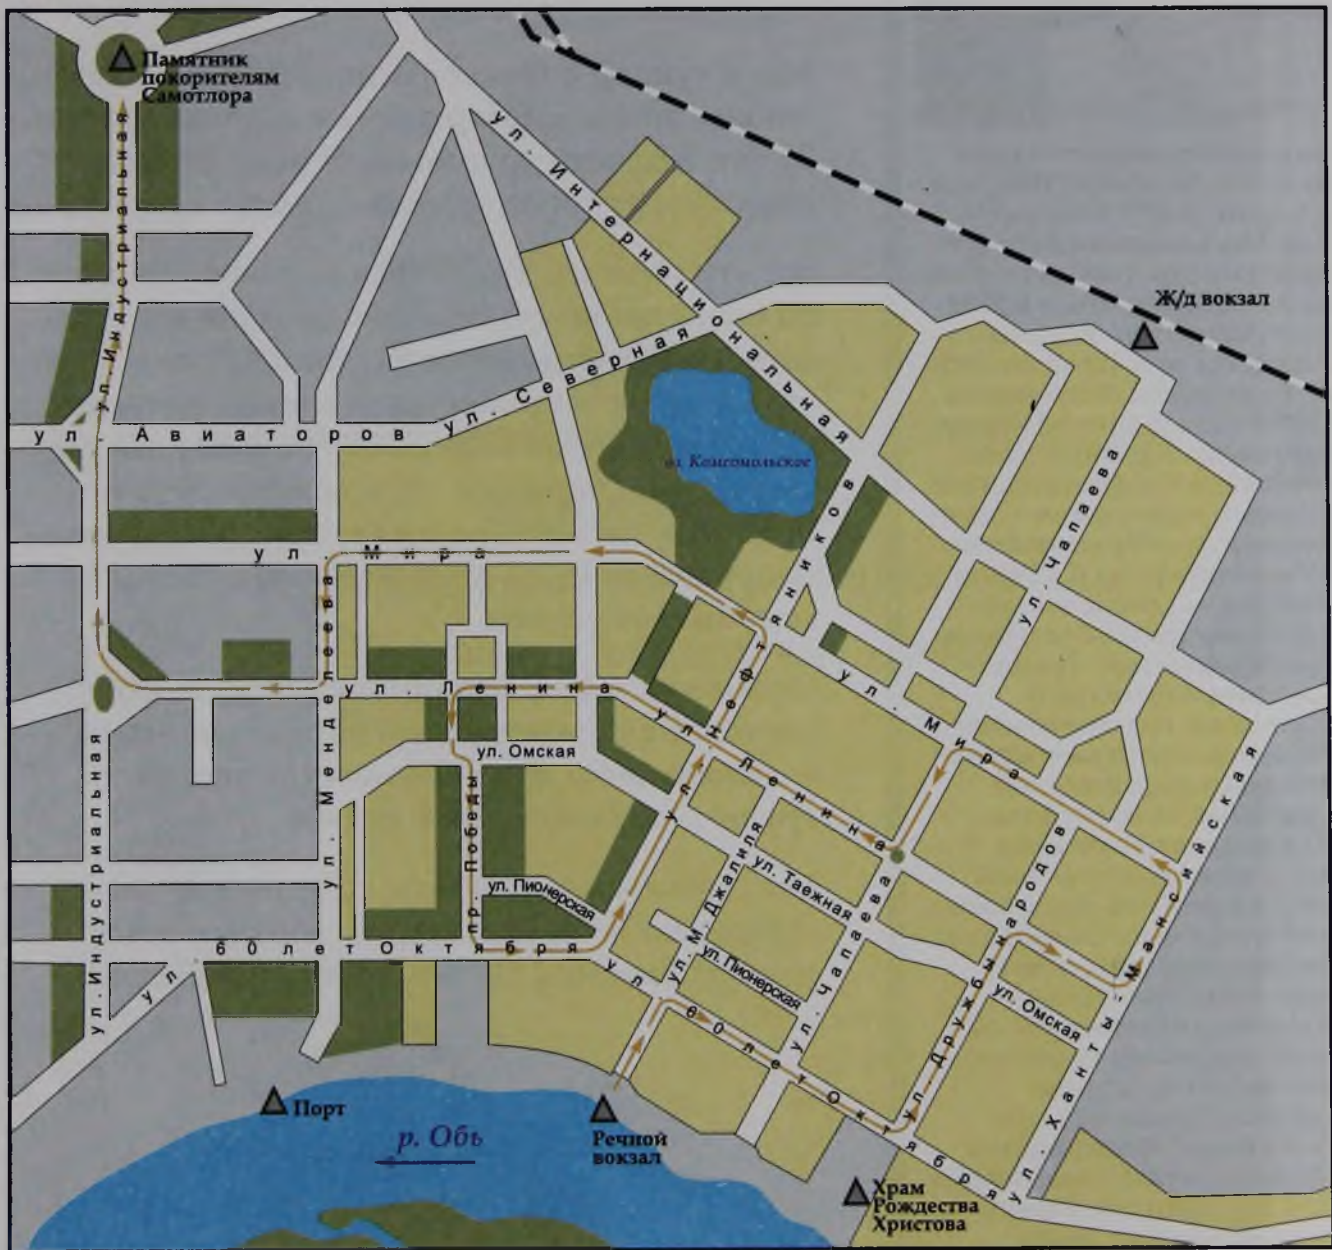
Памятник покорителям Самотлора

ул. Интернациональная

Ж/д вокзал

ул. Индустриальная

ул. Северная

оз. Комсомольское

ул. Авиаторов

ул. Чапаева

ул. Нефтяников

ул. Мира

ул. Менделеева

ул. Ленина

ул. Мира

ул. Омская

ул. Ленина

пр. Победы

ул. М. Джалиля

ул. Таежная

ул. Пионерская

ул. Чапаева

ул. Дружбы народов

ул. Ханты-Мансийская

ул. Индустриальная

ул. Менделеева

60 лет Октября

ул. Пионерская

ул. Омская

ул. 60 лет Октября

ул.

Порт

р. Обь

Речной вокзал

Храм Рождества Христова